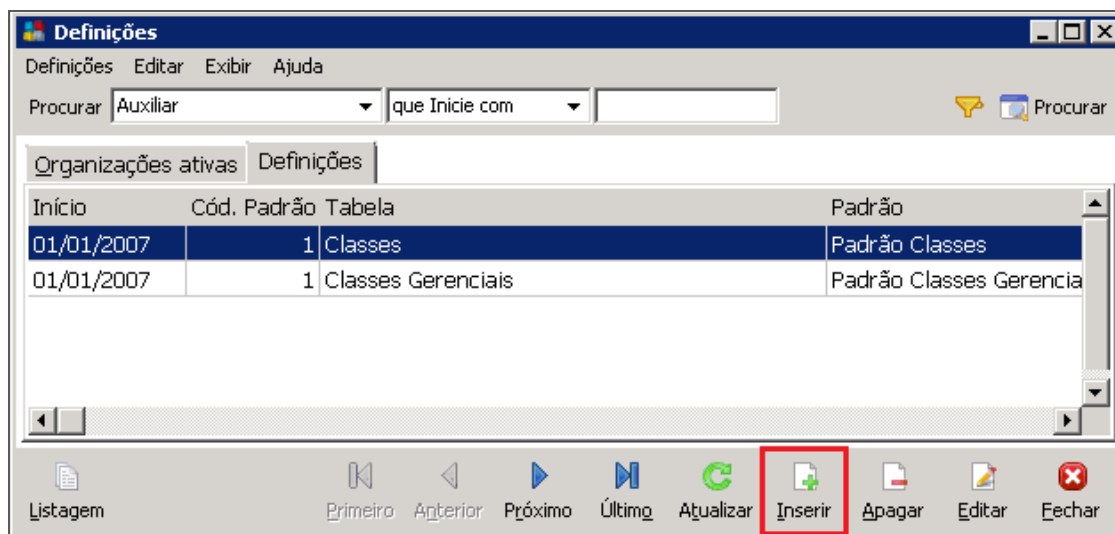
Definições

Definições Editar Exibir Ajuda

Procurar Auxiliar que Inicie com Procurar

Organizações ativas Definições

| Início | Cód. Padrão | Tabela | Padrão |
|---|---|---|---|
| 01/01/2007 | 1 | Classes | Padrão Classes |
| 01/01/2007 | 1 | Classes Gerenciais | Padrão Classes Gerencia |

Listagem Primeiro Anterior Próximo Último Atualizar Inserir Apagar Editar Fechar